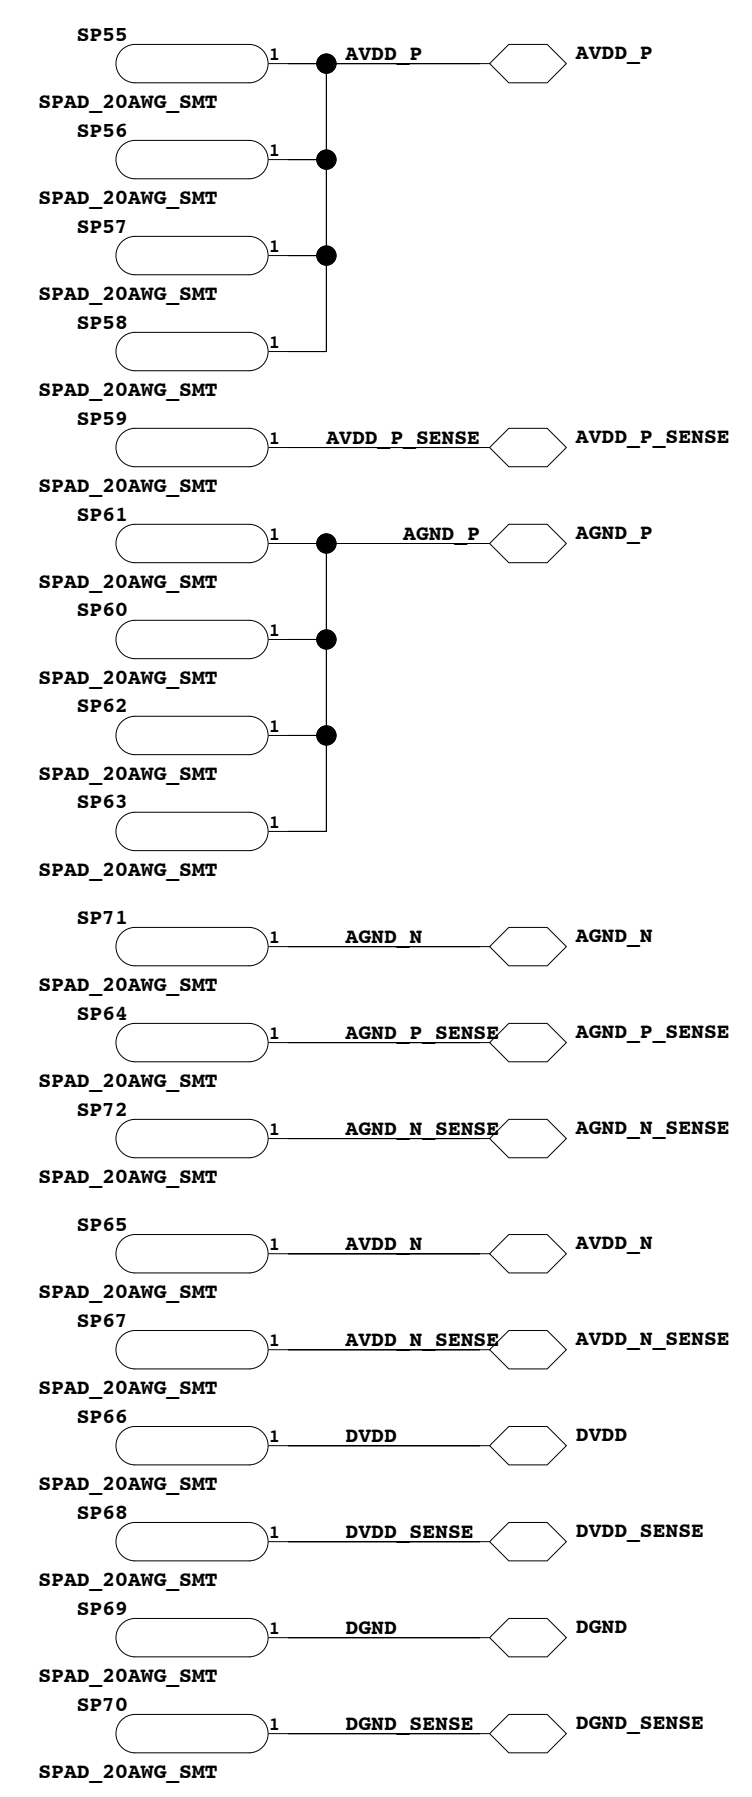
SP55
1 AVDD_P AVDD_P
SPAD_20AWG_SMT
SP56
1
SPAD_20AWG_SMT
SP57
1
SPAD_20AWG_SMT
SP58
1
SPAD_20AWG_SMT
SP59
1 AVDD_P_SENSE AVDD_P_SENSE
SPAD_20AWG_SMT
SP61
1 AGND_P AGND_P
SPAD_20AWG_SMT
SP60
1
SPAD_20AWG_SMT
SP62
1
SPAD_20AWG_SMT
SP63
1
SPAD_20AWG_SMT

SP71
1 AGND_N AGND_N
SPAD_20AWG_SMT
SP64
1 AGND_P_SENSE AGND_P_SENSE
SPAD_20AWG_SMT
SP72
1 AGND_N_SENSE AGND_N_SENSE
SPAD_20AWG_SMT

SP65
1 AVDD_N AVDD_N
SPAD_20AWG_SMT
SP67
1 AVDD_N_SENSE AVDD_N_SENSE
SPAD_20AWG_SMT
SP66
1 DVDD DVDD
SPAD_20AWG_SMT
SP68
1 DVDD_SENSE DVDD_SENSE
SPAD_20AWG_SMT
SP69
1 DGND DGND
SPAD_20AWG_SMT
SP70
1 DGND_SENSE DGND_SENSE
SPAD_20AWG_SMT